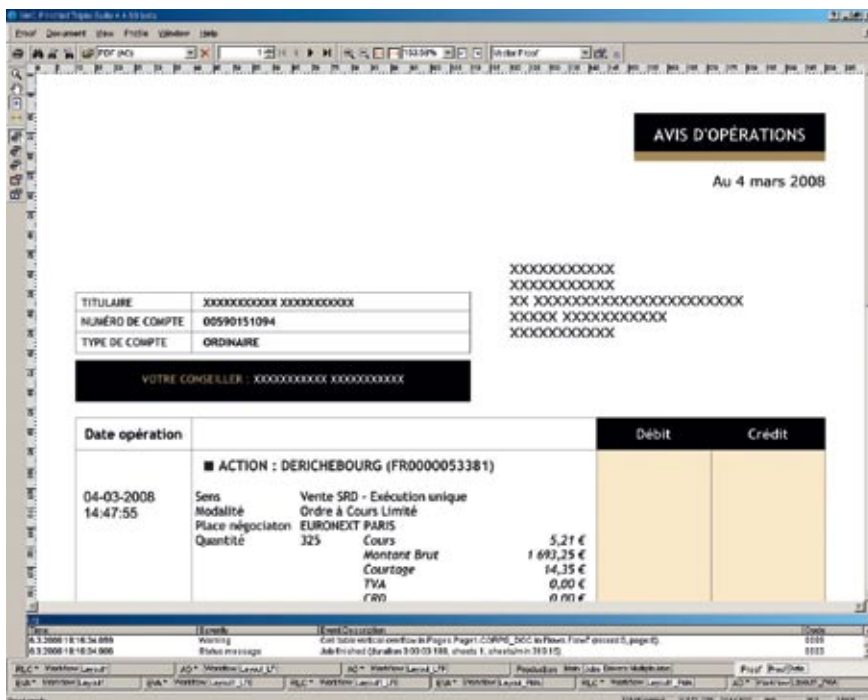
Error Document View Profile Window Help

AVIS D'OPÉRATIONS

Au 4 mars 2008

XXXXXXXXXXX
XXXXXXXXXXX
XX XXXXXXXXXXXXXXXXXXXXXX
XXXXX XXXXXXXXXXX
XXXXXXXXXXX

| TITULAIRE | XXXXXXXXXXX XXXXXXXXXXX |
|---|---|
| NUMÉRO DE COMPTE | 00590151094 |
| TYPE DE COMPTE | ORDINAIRE |

VOTRE CONSEILLER : XXXXXXXXXXX XXXXXXXXXXX

| Date opération | | Débit | Crédit |
|---|---|---|---|
| 04-03-2008 14:47:55 | ■ ACTION : DERICHEBOURG (FR0000053381) Sens Vente SRD - Exécution unique; Modalité Ordre à Cours Limité; Place négociaton EURONEXT PARIS; Quantité 325; Cours 5,21 €; Montant Brut 1 693,25 €; Courtage 14,35 €; TVA 0,00 €; CRD 0,00 € | | |

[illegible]